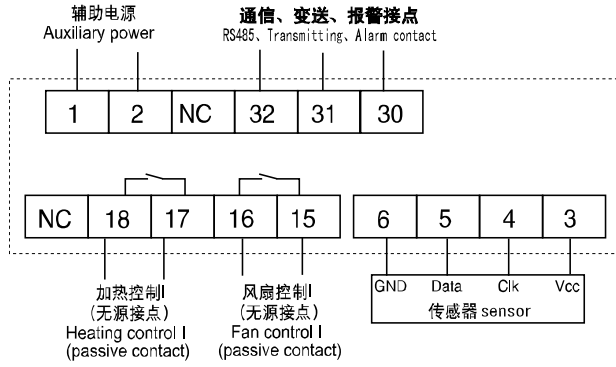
辅助电源
Auxiliary power

通信、变送、报警接点
RS485、Transmitting、Alarm contact

| 1 | 2 | NC | 32 | 31 | 30 |
|---|---|---|---|---|---|

| NC | 18 | 17 | 16 | 15 |
|---|---|---|---|---|

| 6 | 5 | 4 | 3 |
|---|---|---|---|

加热控制I
(无源接点)
Heating control I
(passive contact)

风扇控制I
(无源接点)
Fan control I
(passive contact)

GND Data Clk Vcc
传感器 sensor